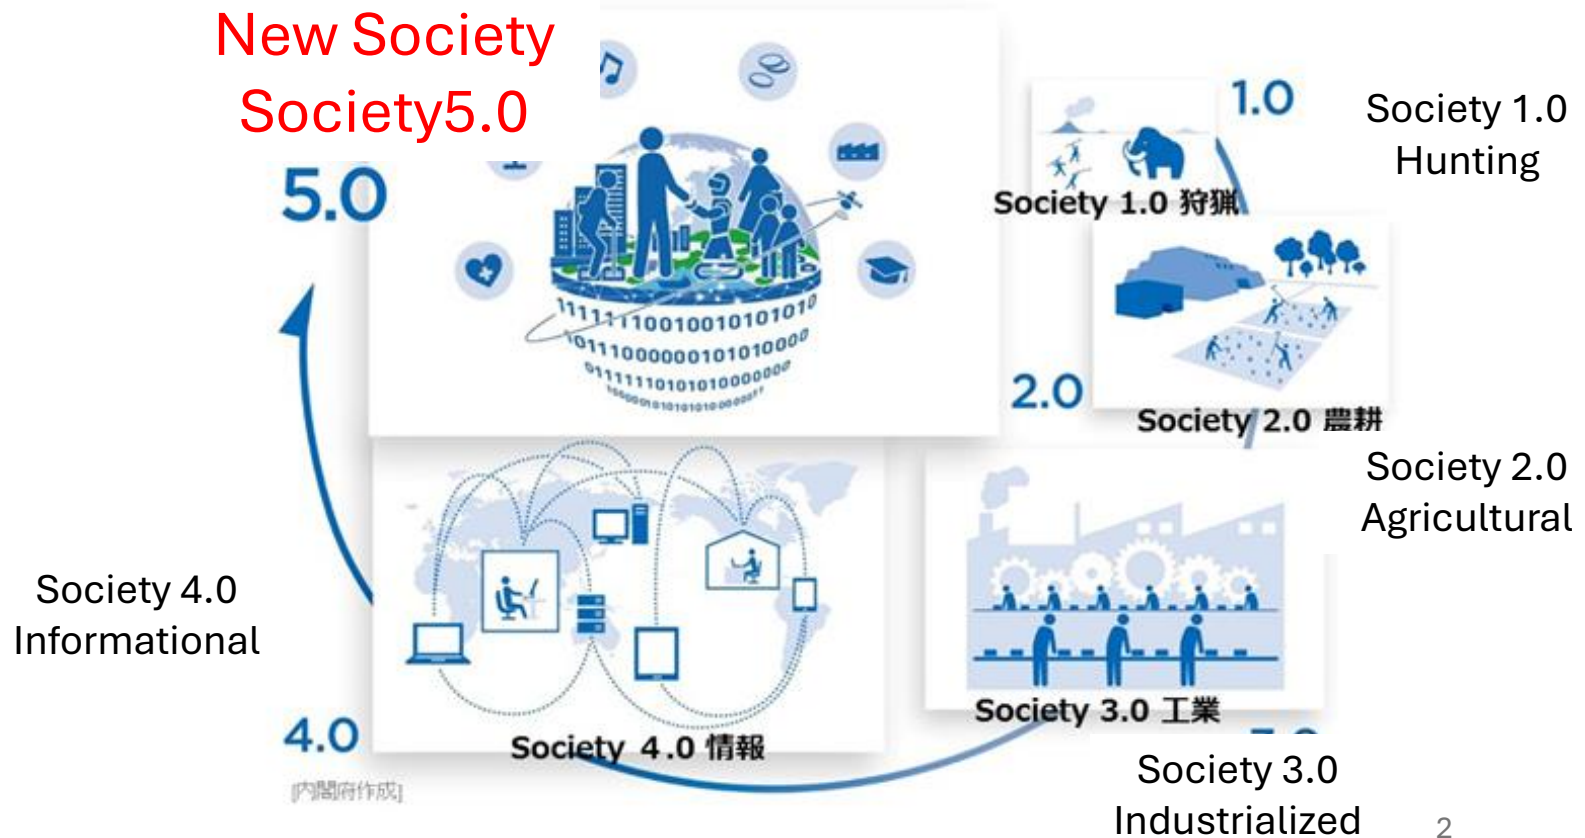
New Society
Society5.0

5.0

1111111001001010101010
01111000000101010000
0111111010101000000
000000101010101000001

1.0

Society 1.0 狩猟

Society 1.0
Hunting

2.0

Society 2.0 農耕

Society 2.0
Agricultural

Society 4.0
Informational

4.0

[内閣府作成]

Society 4.0 情報

Society 3.0 工業

Society 3.0
Industrialized

2